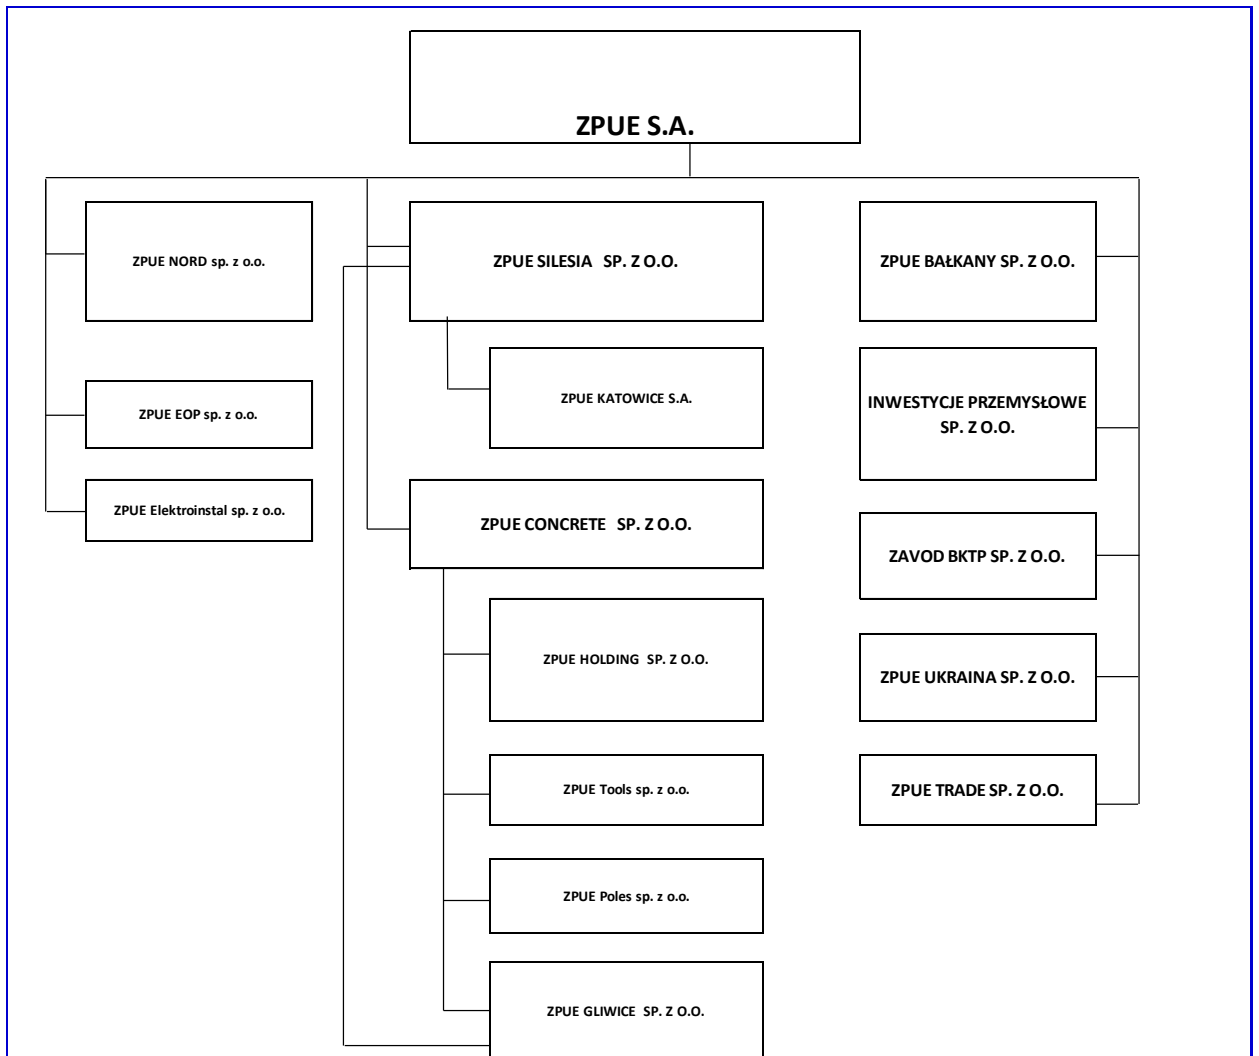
ZPUE S.A.

ZPUE NORD sp. z o.o.

ZPUE EOP sp. z o.o.

ZPUE Elektroinstal sp. z o.o.

ZPUE SILESIA SP. Z O.O.

ZPUE KATOWICE S.A.

ZPUE CONCRETE SP. Z O.O.

ZPUE HOLDING SP. Z O.O.

ZPUE Tools sp. z o.o.

ZPUE Poles sp. z o.o.

ZPUE GLIWICE SP. Z O.O.

ZPUE BAŁKANY SP. Z O.O.

INWESTYCJE PRZEMYSŁOWE SP. Z O.O.

ZAVOD BKTP SP. Z O.O.

ZPUE UKRAINA SP. Z O.O.

ZPUE TRADE SP. Z O.O.